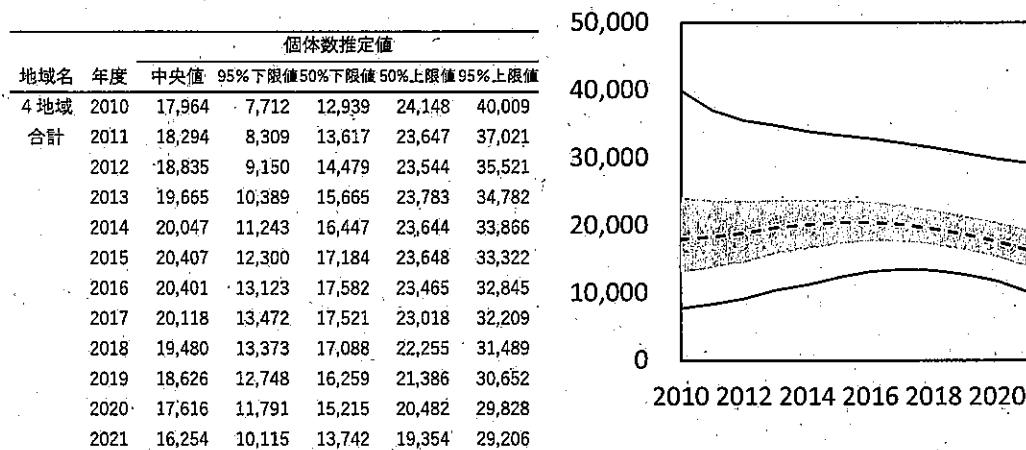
| 地域名 | 年度 | 中央値 | 95%下限値 | 50%下限値 | 50%上限値 | 95%上限値 |
|---|---|---|---|---|---|---|
| 4地域合計 | 2010 | 17,964 | 7,712 | 12,939 | 24,148 | 40,009 |
| | 2011 | 18,294 | 8,309 | 13,617 | 23,647 | 37,021 |
| | 2012 | 18,835 | 9,150 | 14,479 | 23,544 | 35,521 |
| | 2013 | 19,665 | 10,389 | 15,665 | 23,783 | 34,782 |
| | 2014 | 20,047 | 11,243 | 16,447 | 23,644 | 33,866 |
| | 2015 | 20,407 | 12,300 | 17,184 | 23,648 | 33,322 |
| | 2016 | 20,401 | 13,123 | 17,582 | 23,465 | 32,845 |
| | 2017 | 20,118 | 13,472 | 17,521 | 23,018 | 32,209 |
| | 2018 | 19,480 | 13,373 | 17,088 | 22,255 | 31,489 |
| | 2019 | 18,626 | 12,748 | 16,259 | 21,386 | 30,652 |
| | 2020 | 17,616 | 11,791 | 15,215 | 20,482 | 29,828 |
| | 2021 | 16,254 | 10,115 | 13,742 | 19,354 | 29,206 |

個体数推定値

50,000
40,000
30,000
20,000
10,000
0
2010 2012 2014 2016 2018 2020